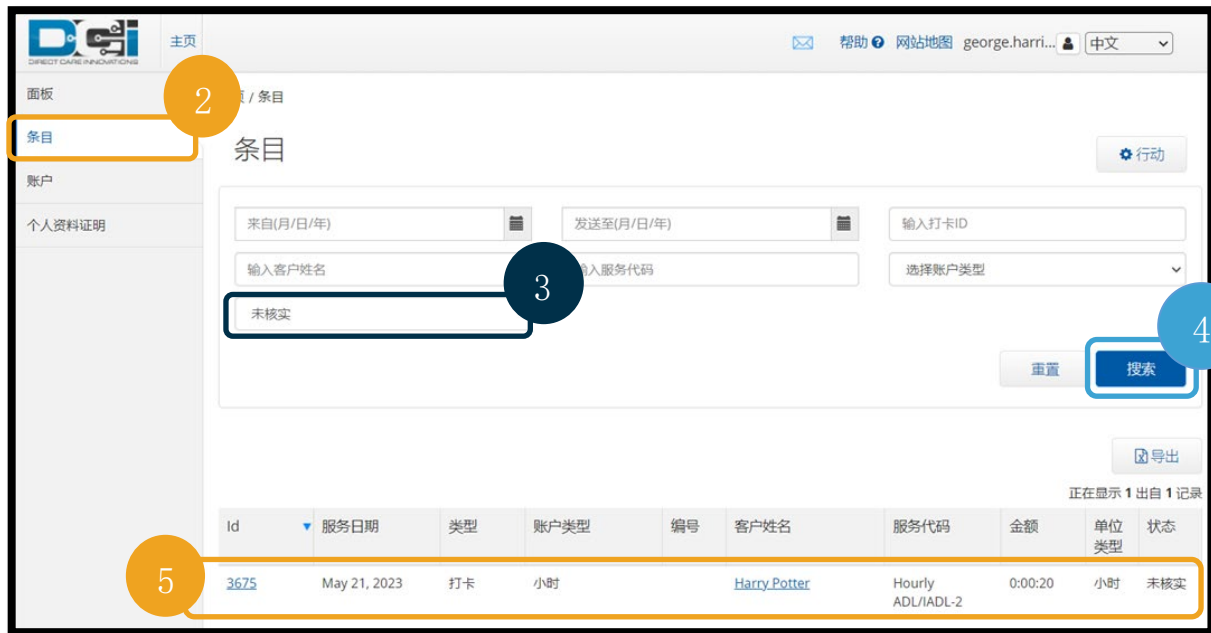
DCI
DIRECT CARE INNOVATIONS

主页

帮助 网站地图 george.harri... 中文

面板
条目
账户
个人资料证明

2

页 / 条目

条目

行动

来自(月/日/年)
发送至(月/日/年)
输入打卡ID
输入客户姓名
3
入服务代码
选择账户类型
未核实

4

重置
搜索

导出

正在显示 1 出自 1 记录

| Id | 服务日期 | 类型 | 账户类型 | 编号 | 客户姓名 | 服务代码 | 金额 | 单位类型 | 状态 |
|---|---|---|---|---|---|---|---|---|---|
| 3675 | May 21, 2023 | 打卡 | 小时 | | Harry Potter | Hourly ADL/IADL-2 | 0:00:20 | 小时 | 未核实 |

5